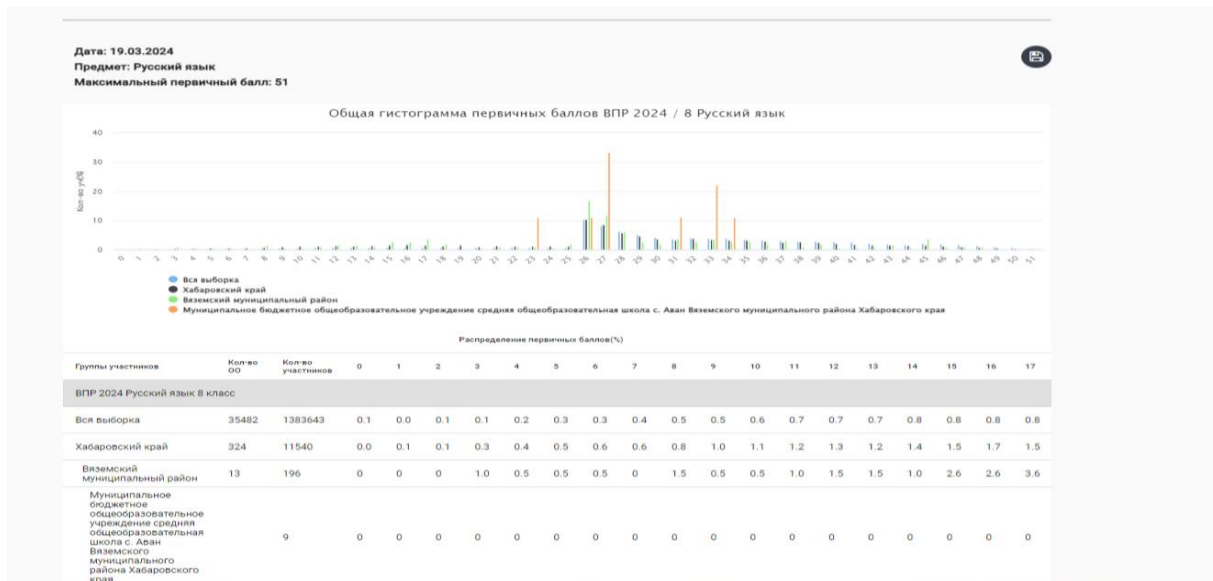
Дата: 19.03.2024
Предмет: Русский язык
Максимальный первичный балл: 51

Общая гистограмма первичных баллов ВПР 2024 / 8 Русский язык

40
30
20
10
0

Кол-во уч(%)

0 1 2 3 4 5 6 7 8 9 10 11 12 13 14 15 16 17 18 19 20 21 22 23 24 25 26 27 28 29 30 31 32 33 34 35 36 37 38 39 40 41 42 43 44 45 46 47 48 49 50 51

Вся выборка
Хабаровский край
Вяземский муниципальный район
Муниципальное бюджетное общеобразовательное учреждение средняя общеобразовательная школа с. Аван Вяземского муниципального района Хабаровского края

Распределение первичных баллов(%)

| Группы участников | Кол-во ОО | Кол-во участников | 0 | 1 | 2 | 3 | 4 | 5 | 6 | 7 | 8 | 9 | 10 | 11 | 12 | 13 | 14 | 15 | 16 | 17 |
|---|---|---|---|---|---|---|---|---|---|---|---|---|---|---|---|---|---|---|---|---|
| ВПР 2024 Русский язык 8 класс | | | | | | | | | | | | | | | | | | | | |
| Вся выборка | 35482 | 1383643 | 0.1 | 0.0 | 0.1 | 0.1 | 0.2 | 0.3 | 0.3 | 0.4 | 0.5 | 0.5 | 0.6 | 0.7 | 0.7 | 0.7 | 0.8 | 0.8 | 0.8 | 0.8 |
| Хабаровский край | 324 | 11540 | 0.0 | 0.1 | 0.1 | 0.3 | 0.4 | 0.5 | 0.6 | 0.6 | 0.8 | 1.0 | 1.1 | 1.2 | 1.3 | 1.2 | 1.4 | 1.5 | 1.7 | 1.5 |
| Вяземский муниципальный район | 13 | 196 | 0 | 0 | 0 | 1.0 | 0.5 | 0.5 | 0.5 | 0 | 1.5 | 0.5 | 0.5 | 1.0 | 1.5 | 1.5 | 1.0 | 2.6 | 2.6 | 3.6 |
| Муниципальное бюджетное общеобразовательное учреждение средняя общеобразовательная школа с. Аван Вяземского муниципального района Хабаровского края | | 9 | 0 | 0 | 0 | 0 | 0 | 0 | 0 | 0 | 0 | 0 | 0 | 0 | 0 | 0 | 0 | 0 | 0 | 0 |